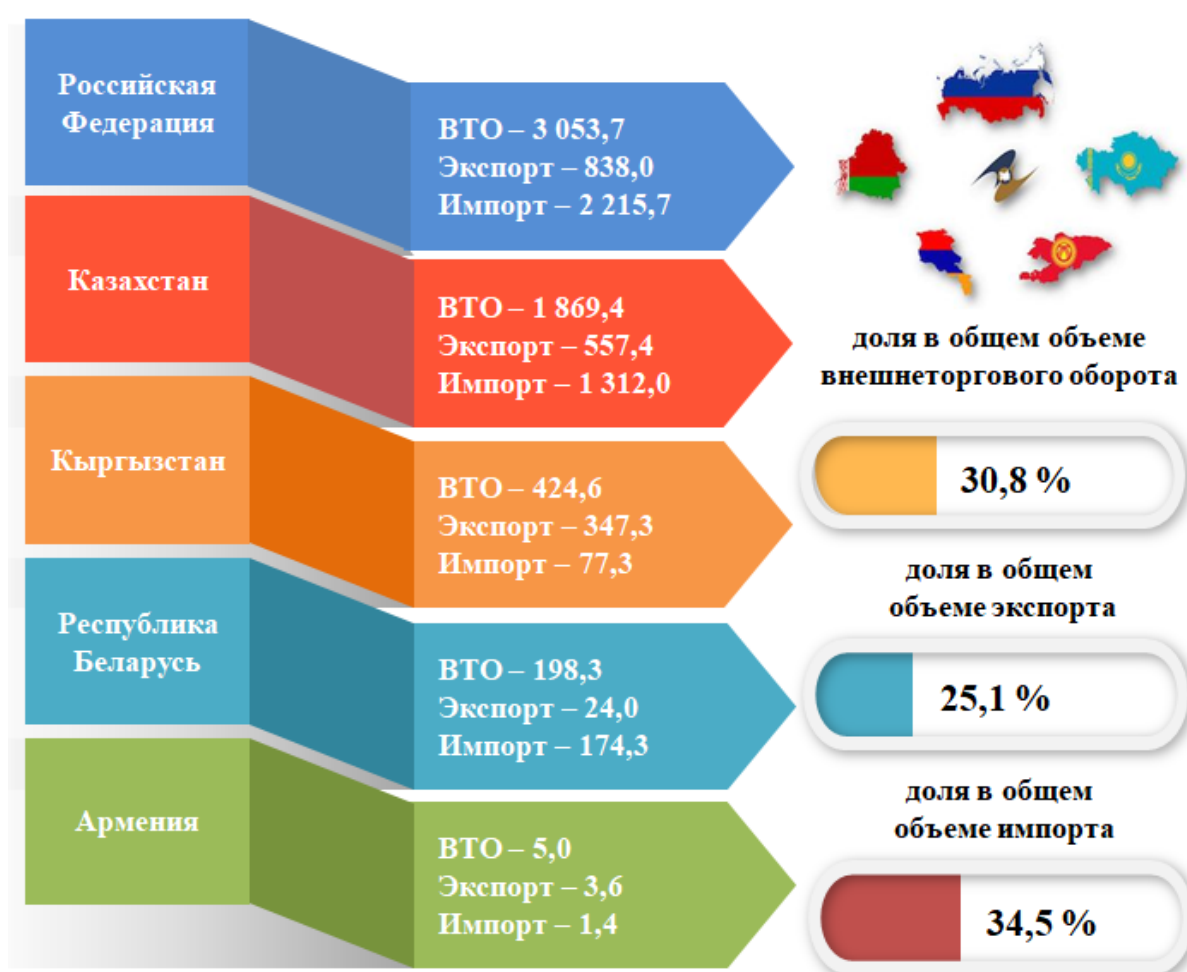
Российская Федерация

ВТО – 3 053,7
Экспорт – 838,0
Импорт – 2 215,7

Казахстан

ВТО – 1 869,4
Экспорт – 557,4
Импорт – 1 312,0

Кыргызстан

ВТО – 424,6
Экспорт – 347,3
Импорт – 77,3

Республика Беларусь

ВТО – 198,3
Экспорт – 24,0
Импорт – 174,3

Армения

ВТО – 5,0
Экспорт – 3,6
Импорт – 1,4

доля в общем объеме внешнеторгового оборота

30,8 %

доля в общем объеме экспорта

25,1 %

доля в общем объеме импорта

34,5 %